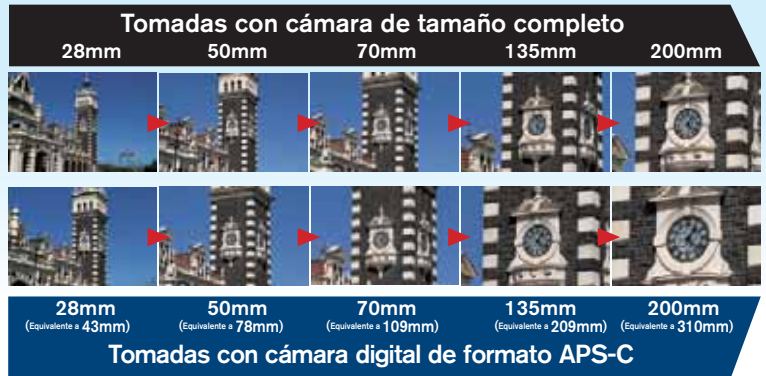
Tomadas con cámara de tamaño completo

28mm 50mm 70mm 135mm 200mm

28mm (Equivalente a 43mm)

50mm (Equivalente a 78mm)

70mm (Equivalente a 109mm)

135mm (Equivalente a 209mm)

200mm (Equivalente a 310mm)

Tomadas con cámara digital de formato APS-C